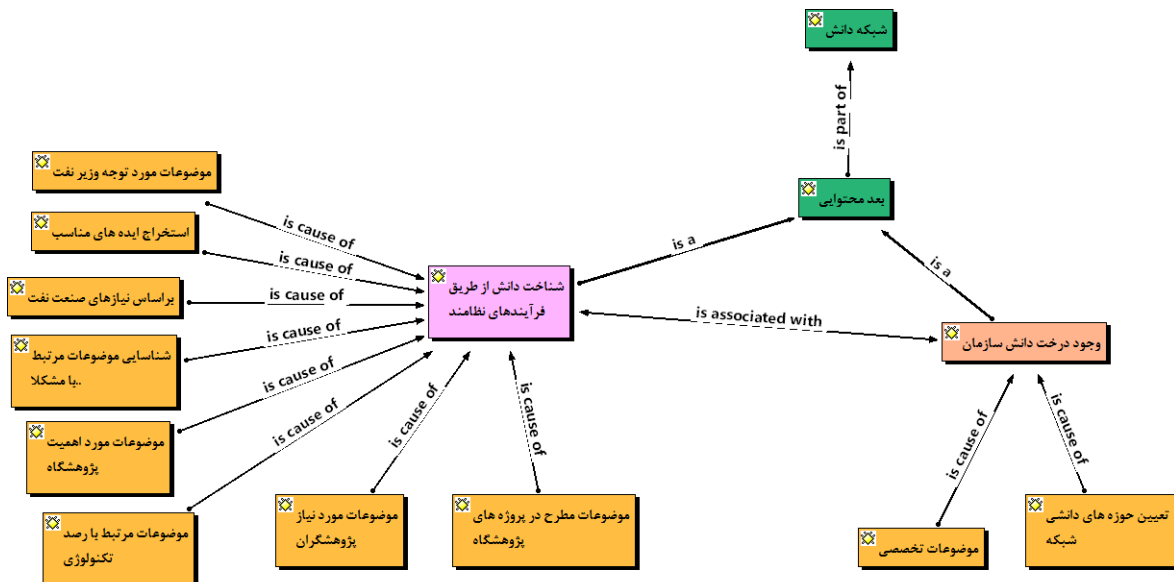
شبکه دانش

is part of

بعد محتوایی

موضوعات مورد توجه وزیر نفت

is cause of

استخراج ایده های مناسب

is cause of

براساس نیازهای صنعت نفت

is cause of

شناسایی موضوعات مرتبط با مشکلا..

is cause of

موضوعات مورد اهمیت پژوهشگاه

is cause of

موضوعات مرتبط با رصد تکنولوژی

is cause of

is a

شناخت دانش از طریق فرآیندهای نظامند

is a

is associated with

وجود درخت دانش سازمان

is cause of

is cause of

موضوعات مورد نیاز پژوهشگران

is cause of

is cause of

موضوعات مطرح در پروژه های پژوهشگاه

موضوعات تخصصی

تعیین حوزه های دانشی شبکه